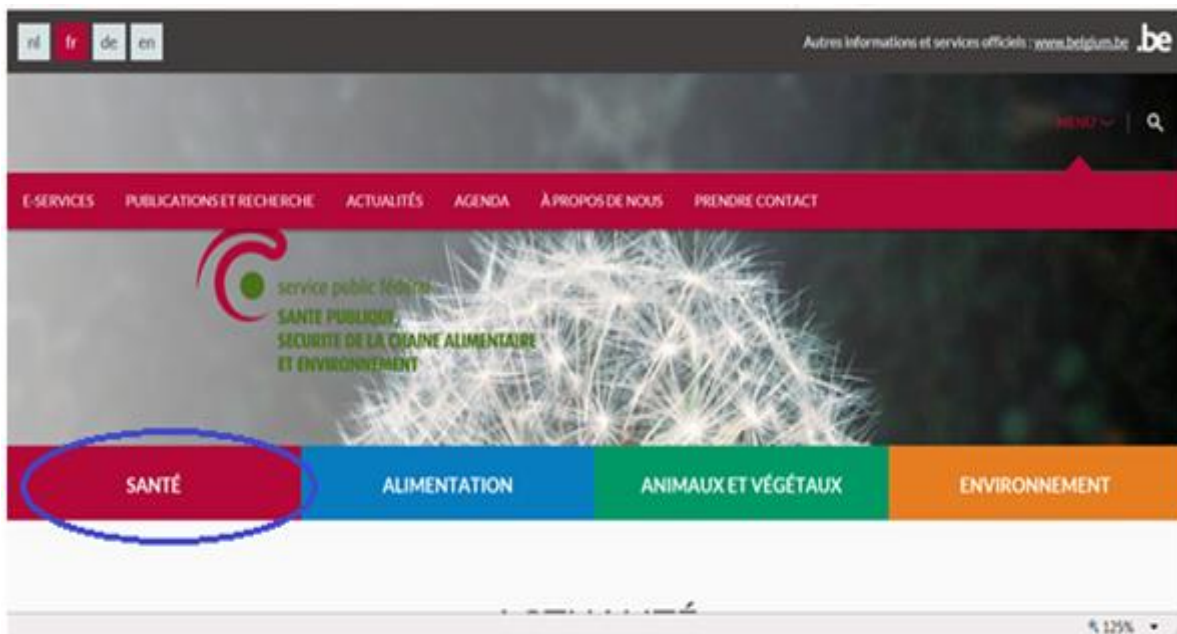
nl fr de en

Autres informations et services officiels : www.belgium.be .be

MENU | 

E-SERVICES PUBLICATIONS ET RECHERCHE ACTUALITÉS AGENDA À PROPOS DE NOUS PRENDRE CONTACT

service public fédéral
SANTE PUBLIQUE,
SECURITE DE LA CHAINE ALIMENTAIRE
ET ENVIRONNEMENT

SANTÉ ALIMENTATION ANIMAUX ET VÉGÉTAUX ENVIRONNEMENT

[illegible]

125%